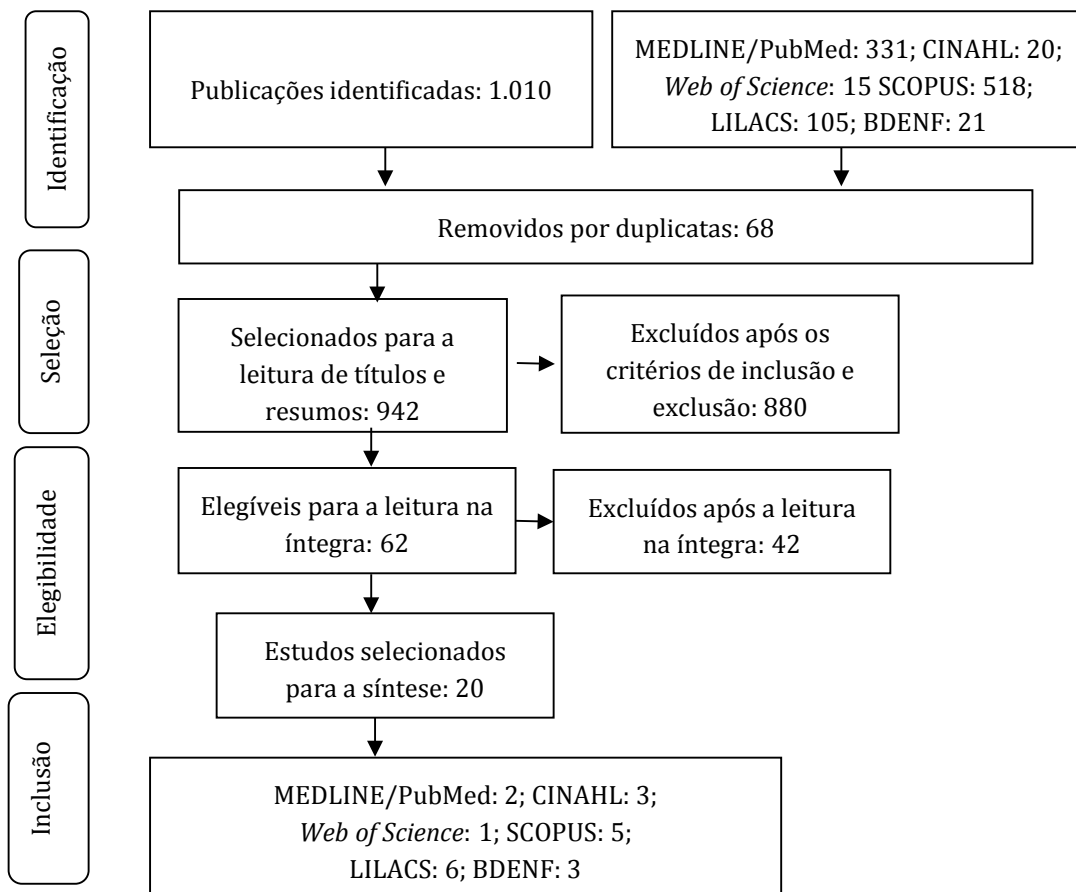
Identificação

Publicações identificadas: 1.010

MEDLINE/PubMed: 331; CINAHL: 20; Web of Science: 15 SCOPUS: 518; LILACS: 105; BDENF: 21

Removidos por duplicatas: 68

Seleção

Selecionados para a leitura de títulos e resumos: 942

Excluídos após os critérios de inclusão e exclusão: 880

Elegibilidade

Elegíveis para a leitura na íntegra: 62

Excluídos após a leitura na íntegra: 42

Estudos selecionados para a síntese: 20

Inclusão

MEDLINE/PubMed: 2; CINAHL: 3; Web of Science: 1; SCOPUS: 5; LILACS: 6; BDENF: 3